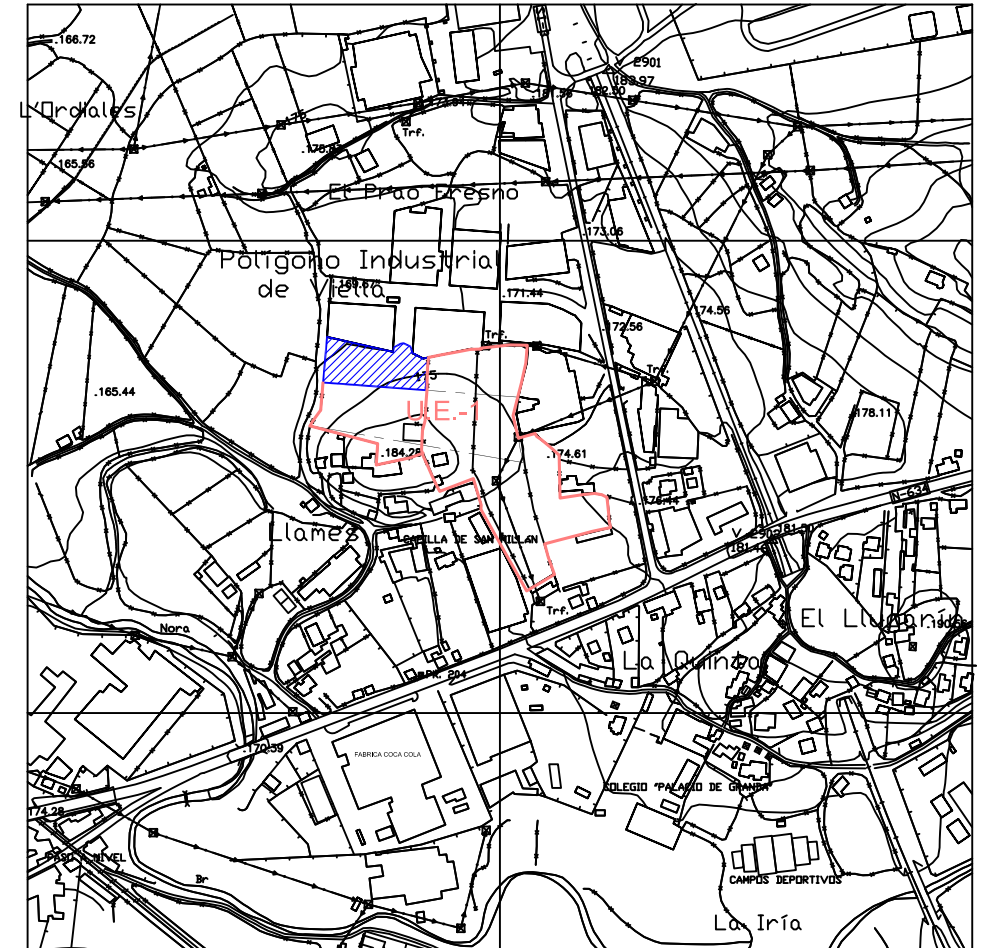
.166.72

L'Ordiales

.165.56

.178.85

Trf.

.173.81

.167.59

182.50

E901

183.97

El Prao Fresno

Polígono Industrial de Viella

.169.67

.173.06

.171.44

Trf.

172.56

.174.56

.165.44

+175

U.E.-1

.178.11

.184.25

.174.61

.176.44

Llames

CAPILLA DE SAN MILLAN

N-634

V. 230.181.50

181.46

Trf.

Nora

El Llumarín

La Quinta

.190.66

CTRA. 204

.170.59

FABRICA COCA COLA

COLEGIO "PALACIO DE GRANDA"

174.28

PASO A NIVEL

Br

CAMPOS DEPORTIVOS

La Iría